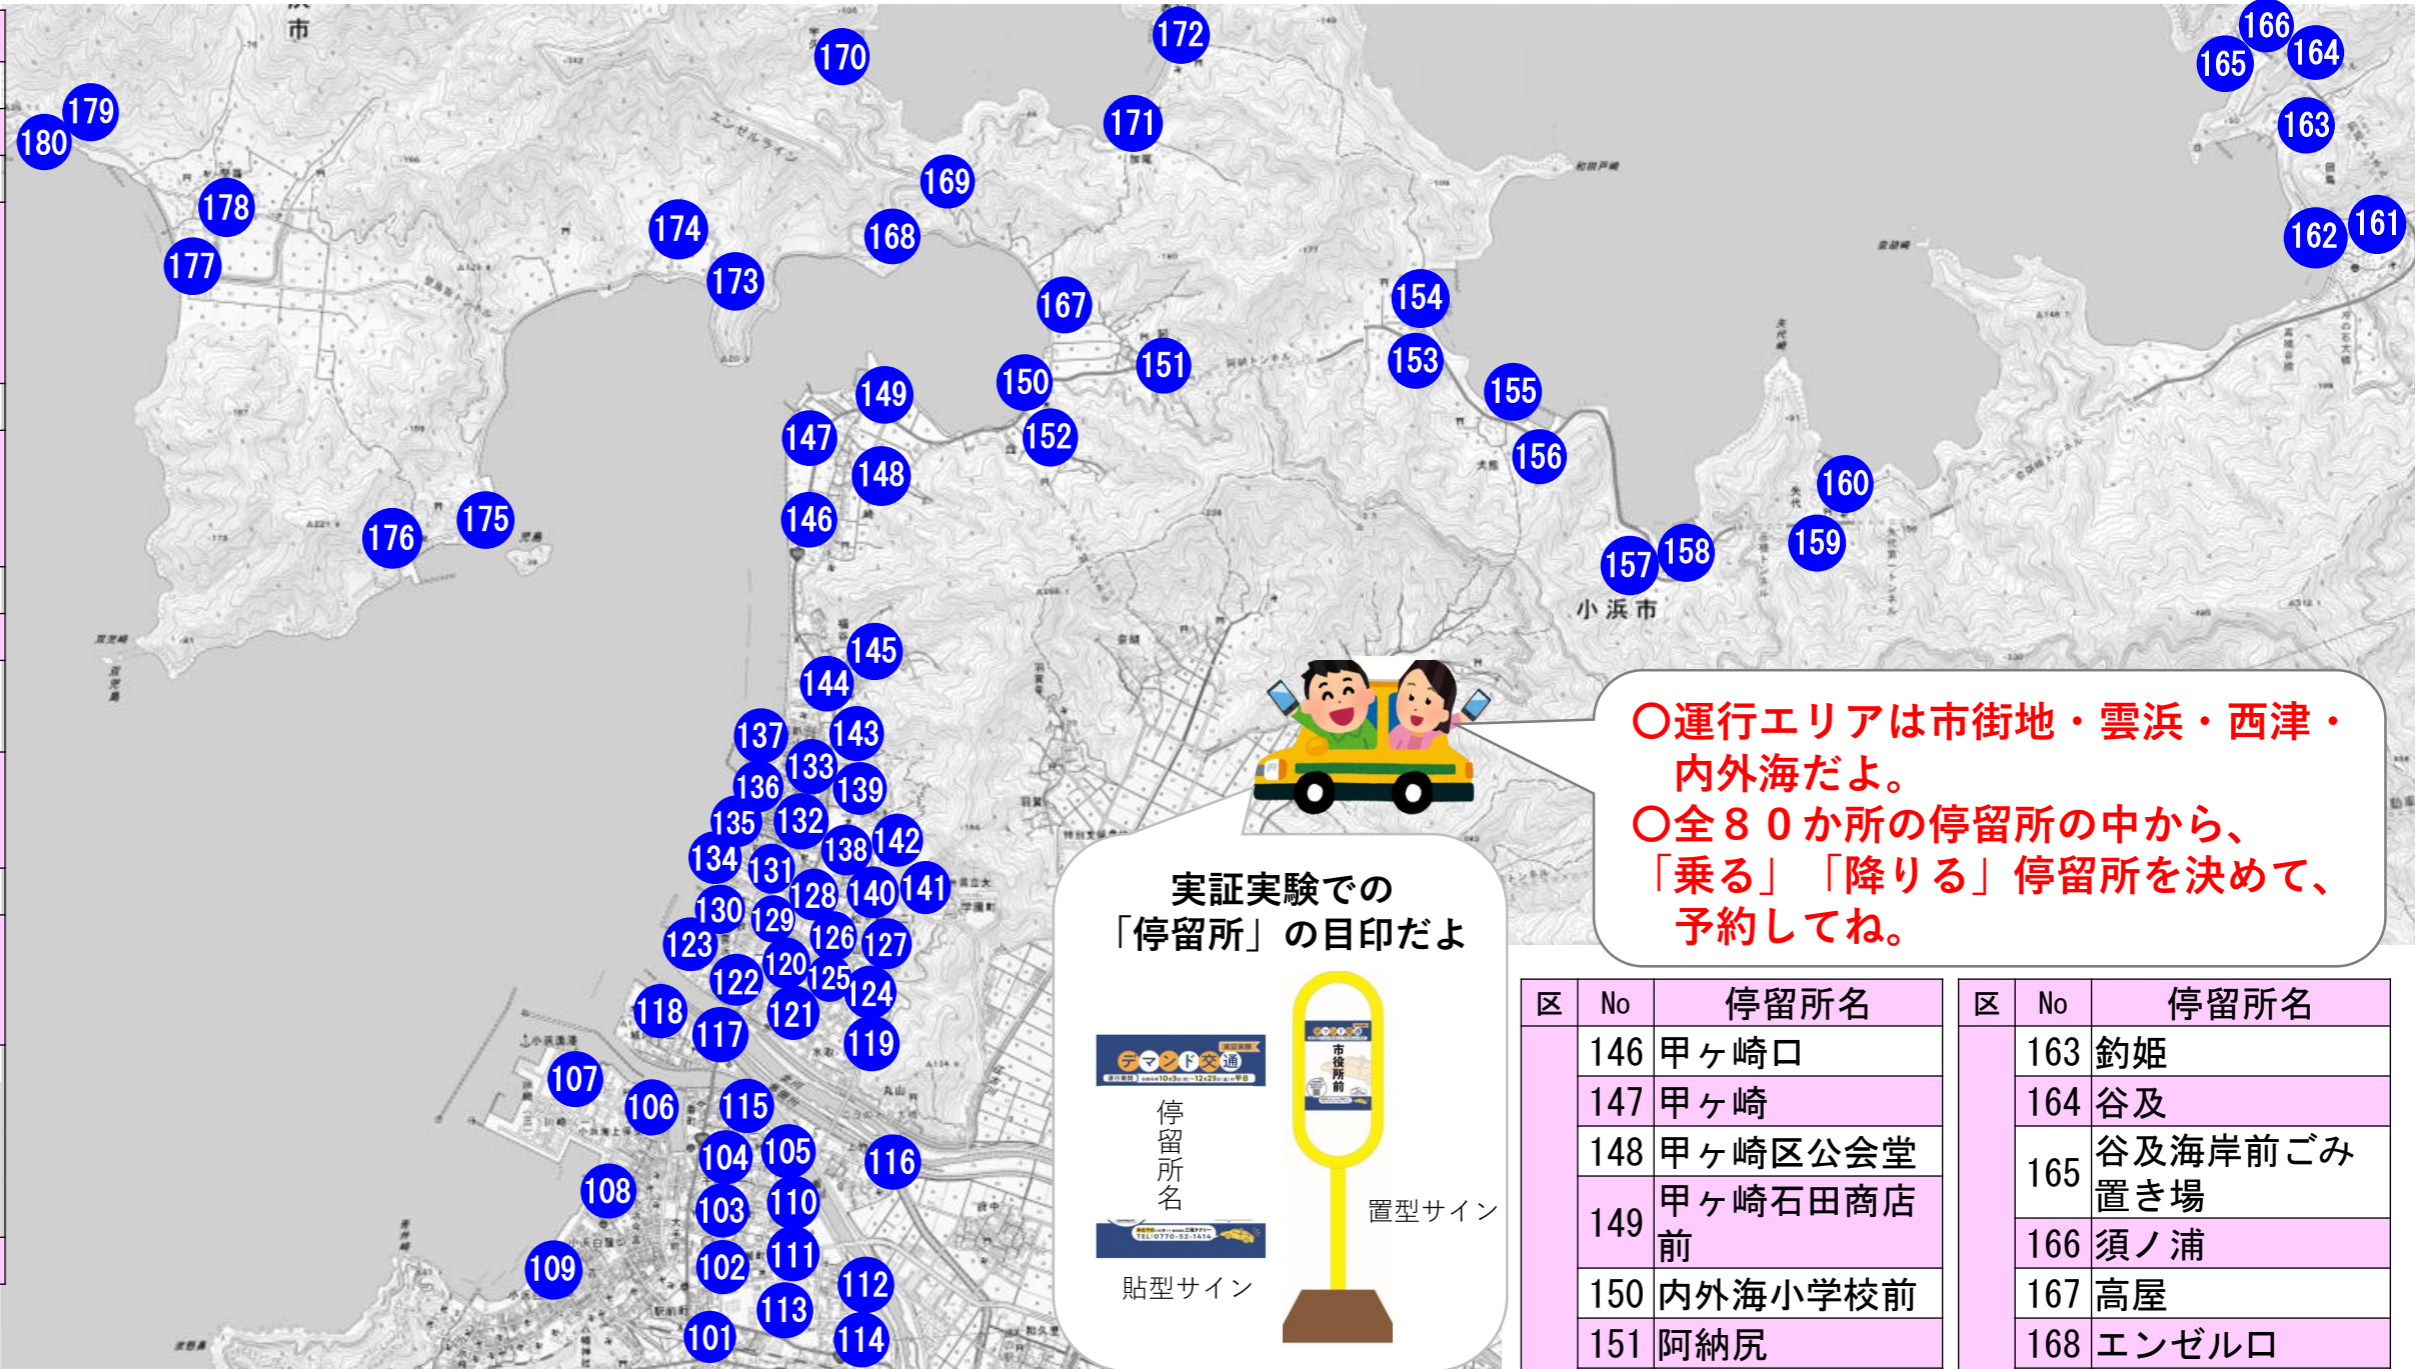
172 170 166 165 164 179 180 171 163 178 169 174 168 162 161 177 173 167 154 151 150 153 155 149 147 152 148 156 160 176 175 146 159 157 158 小浜市 145 144 137 143 133 136 139 135 132 142 134 138 131 141 128 140 130 129 123 126 127 120 122 125 124 118 121 117 119 107 106 115 104 105 116 108 103 110 109 111 102 112 113 101 114

〇運行エリアは市街地・雲浜・西津・内外海だよ。
〇全８０か所の停留所の中から、「乗る」「降りる」停留所を決めて、予約してね。

実証実験での「停留所」の目印だよ

デマンド交通

停留所名

貼型サイン

置型サイン

市役所前

| 区 | No | 停留所名 |
|---|---|---|
| | 146 | 甲ヶ崎口 |
| | 147 | 甲ヶ崎 |
| | 148 | 甲ヶ崎区公会堂 |
| | 149 | 甲ヶ崎石田商店前 |
| | 150 | 内外海小学校前 |
| | 151 | 阿納尻 |

| 区 | No | 停留所名 |
|---|---|---|
| | 163 | 釣姫 |
| | 164 | 谷及 |
| | 165 | 谷及海岸前ごみ置き場 |
| | 166 | 須ノ浦 |
| | 167 | 高屋 |
| | 168 | エンゼル口 |